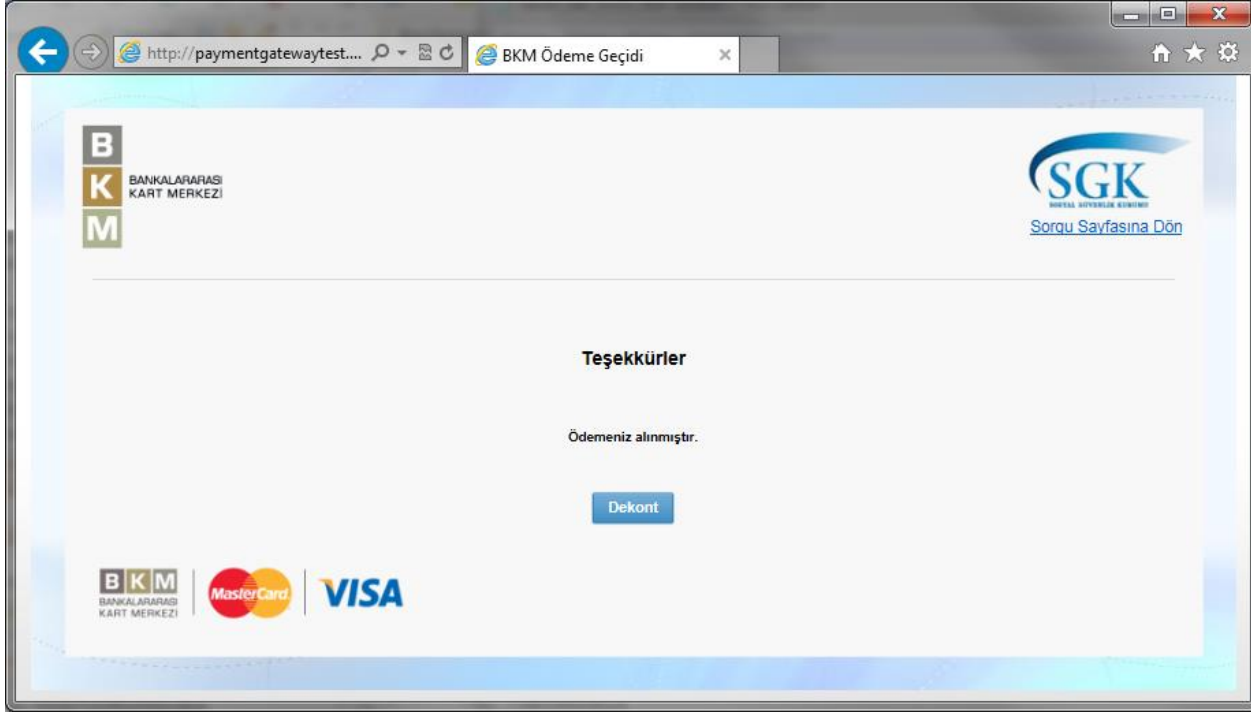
http://paymentgatewaytest....

BKM Ödeme Geçidi

B
K
M
BANKALARARASI KART MERKEZİ

SGK
SOSYAL GÜVENLİK KURUMU

Sorgu Sayfasına Dön

Teşekkürler

Ödemeniz alınmıştır.

Dekont

BKM
BANKALARARASI KART MERKEZİ

MasterCard

VISA